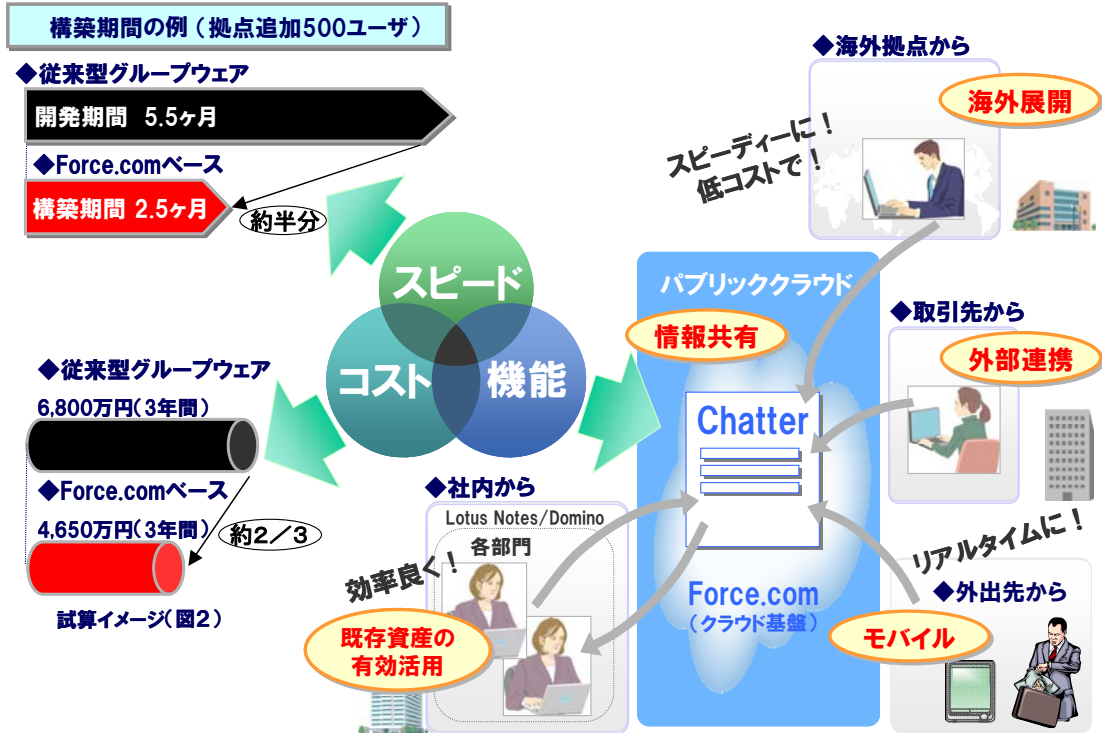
構築期間の例（拠点追加500ユーザ）

◆従来型グループウェア

開発期間　5.5ヶ月

◆Force.comベース

構築期間 2.5ヶ月

約半分

スピード

コスト

機能

◆従来型グループウェア

6,800万円（3年間）

◆Force.comベース

4,650万円（3年間）

約2／3

試算イメージ（図2）

◆海外拠点から

海外展開

スピーディーに！
低コストで！

パブリッククラウド

情報共有

Chatter

Force.com
（クラウド基盤）

◆取引先から

外部連携

◆社内から

Lotus Notes/Domino

各部門

効率良く！

既存資産の
有効活用

リアルタイムに！

◆外出先から

モバイル